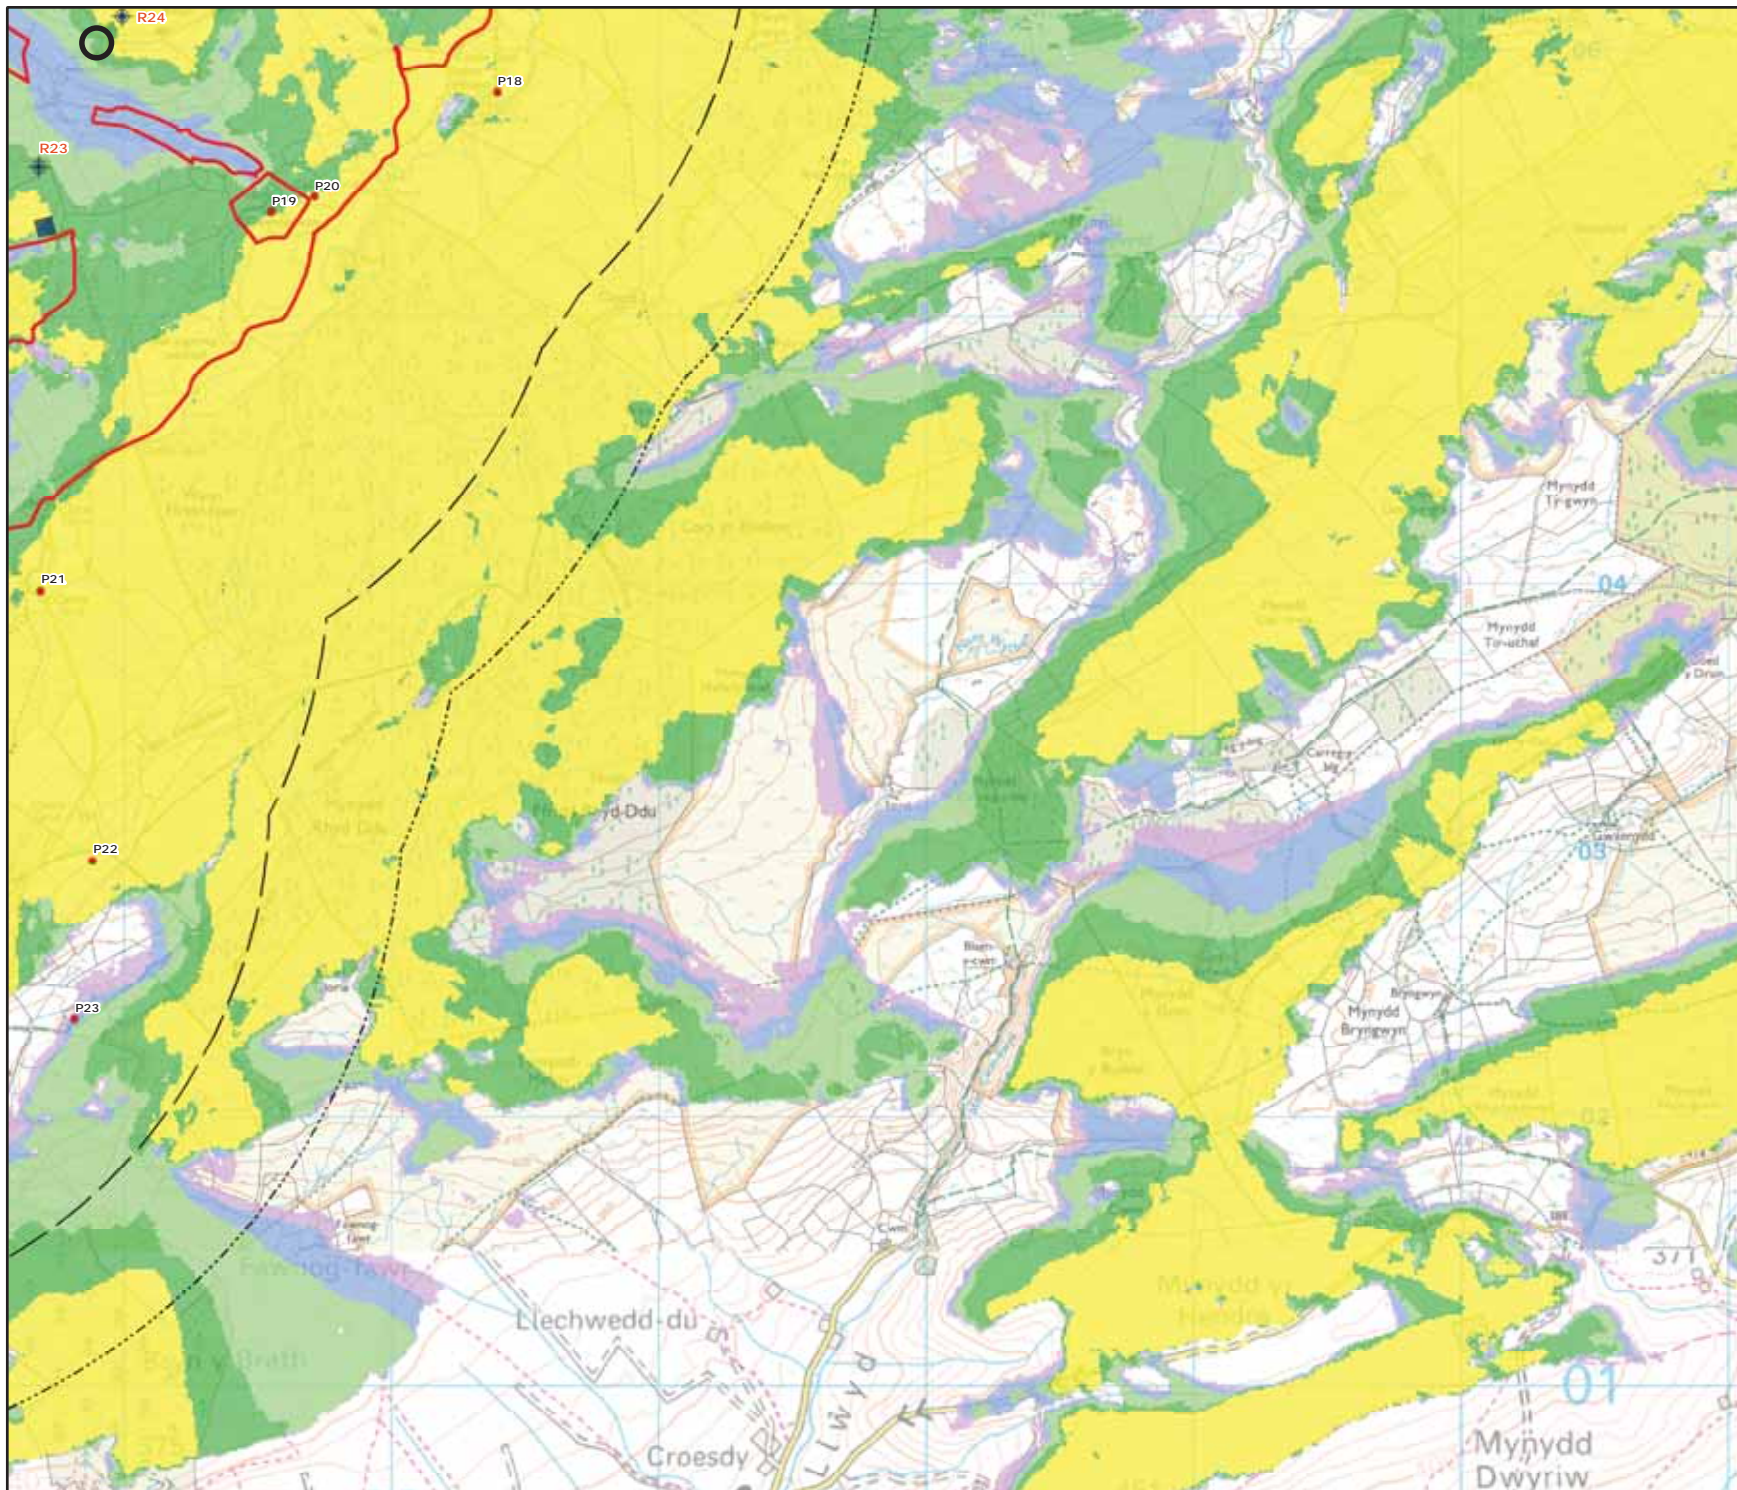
R24

P18

R23

P20

P19

P21

P22

P23

Mynydd Tir-gwyn

04

Mynydd Tir-uchaf

Carreg-hir

03

Gwaungrug

Blaen-y-cwm

Mynydd Bryngwyn

Bryngwyn

01

Llechwedd-du

Croesdy

Mynydd Dwyriw

Ffawyddog-Tywyll

Bryn y Brath

Mynydd y Hendre

Cwm

Ffridd-rhyd-Ddu

371

06

02